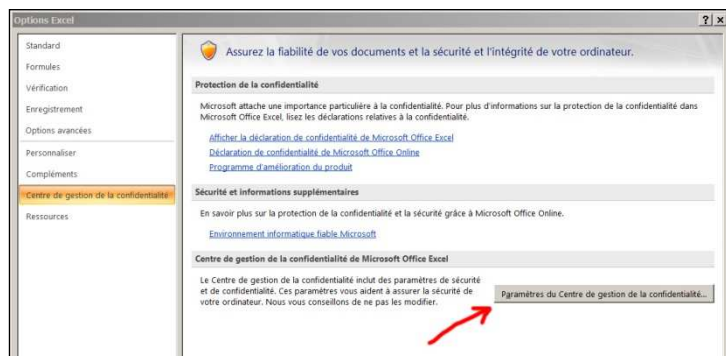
Options Excel

?
x

Standard
Formules
Vérification
Enregistrement
Options avancées
Personnaliser
Compléments
Centre de gestion de la confidentialité
Ressources

Assurez la fiabilité de vos documents et la sécurité et l'intégrité de votre ordinateur.

Protection de la confidentialité

Microsoft attache une importance particulière à la confidentialité. Pour plus d'informations sur la protection de la confidentialité dans Microsoft Office Excel, lisez les déclarations relatives à la confidentialité.

Afficher la déclaration de confidentialité de Microsoft Office Excel
Déclaration de confidentialité de Microsoft Office Online
Programme d'amélioration du produit

Sécurité et informations supplémentaires

En savoir plus sur la protection de la confidentialité et la sécurité grâce à Microsoft Office Online.

Environnement informatique fiable Microsoft

Centre de gestion de la confidentialité de Microsoft Office Excel

Le Centre de gestion de la confidentialité inclut des paramètres de sécurité et de confidentialité. Ces paramètres vous aident à assurer la sécurité de votre ordinateur. Nous vous conseillons de ne pas les modifier.

Paramètres du Centre de gestion de la confidentialité...